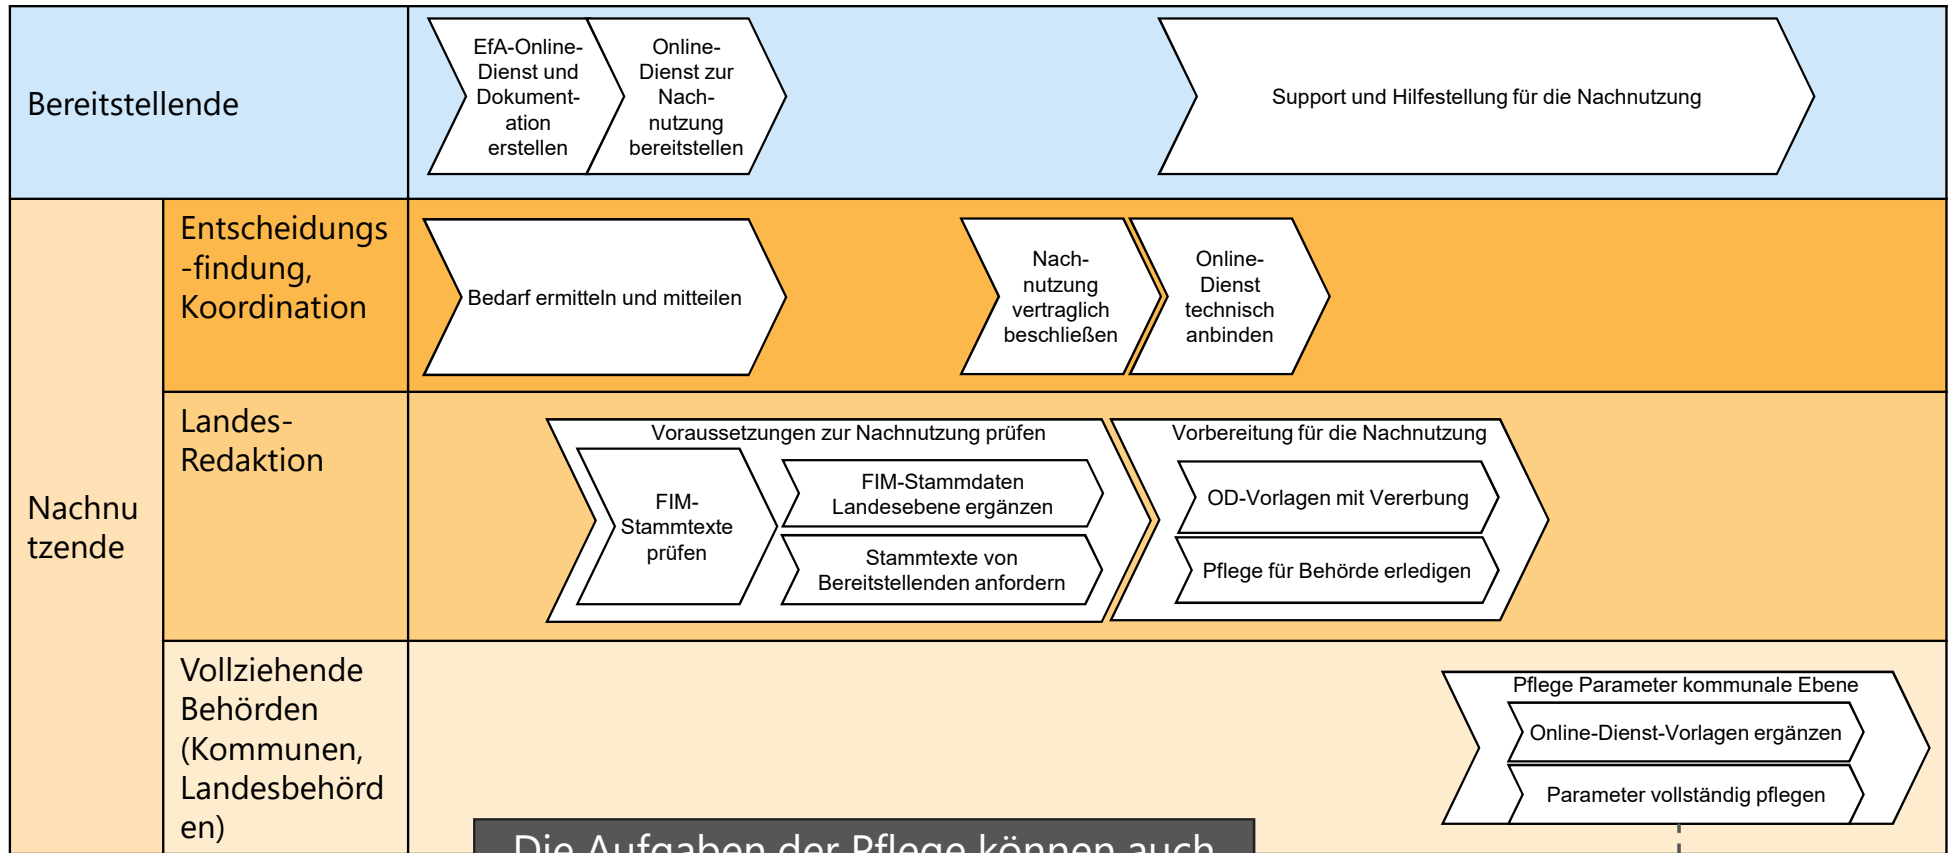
Bereitstellende

EfA-Online-Dienst und Dokumentation erstellen

Online-Dienst zur Nachnutzung bereitstellen

Support und Hilfestellung für die Nachnutzung

Nachnutzende

Entscheidungs-findung, Koordination

Bedarf ermitteln und mitteilen

Nachnutzung vertraglich beschließen

Online-Dienst technisch anbinden

Landes-Redaktion

Voraussetzungen zur Nachnutzung prüfen

FIM-Stammtexte prüfen

FIM-Stammdaten Landesebene ergänzen

Stammtexte von Bereitstellenden anfordern

Vorbereitung für die Nachnutzung

OD-Vorlagen mit Vererbung

Pflege für Behörde erledigen

Vollziehende Behörden (Kommunen, Landesbehörden)

Pflege Parameter kommunale Ebene

Online-Dienst-Vorlagen ergänzen

Parameter vollständig pflegen

Die Aufgaben der Pflege können auch